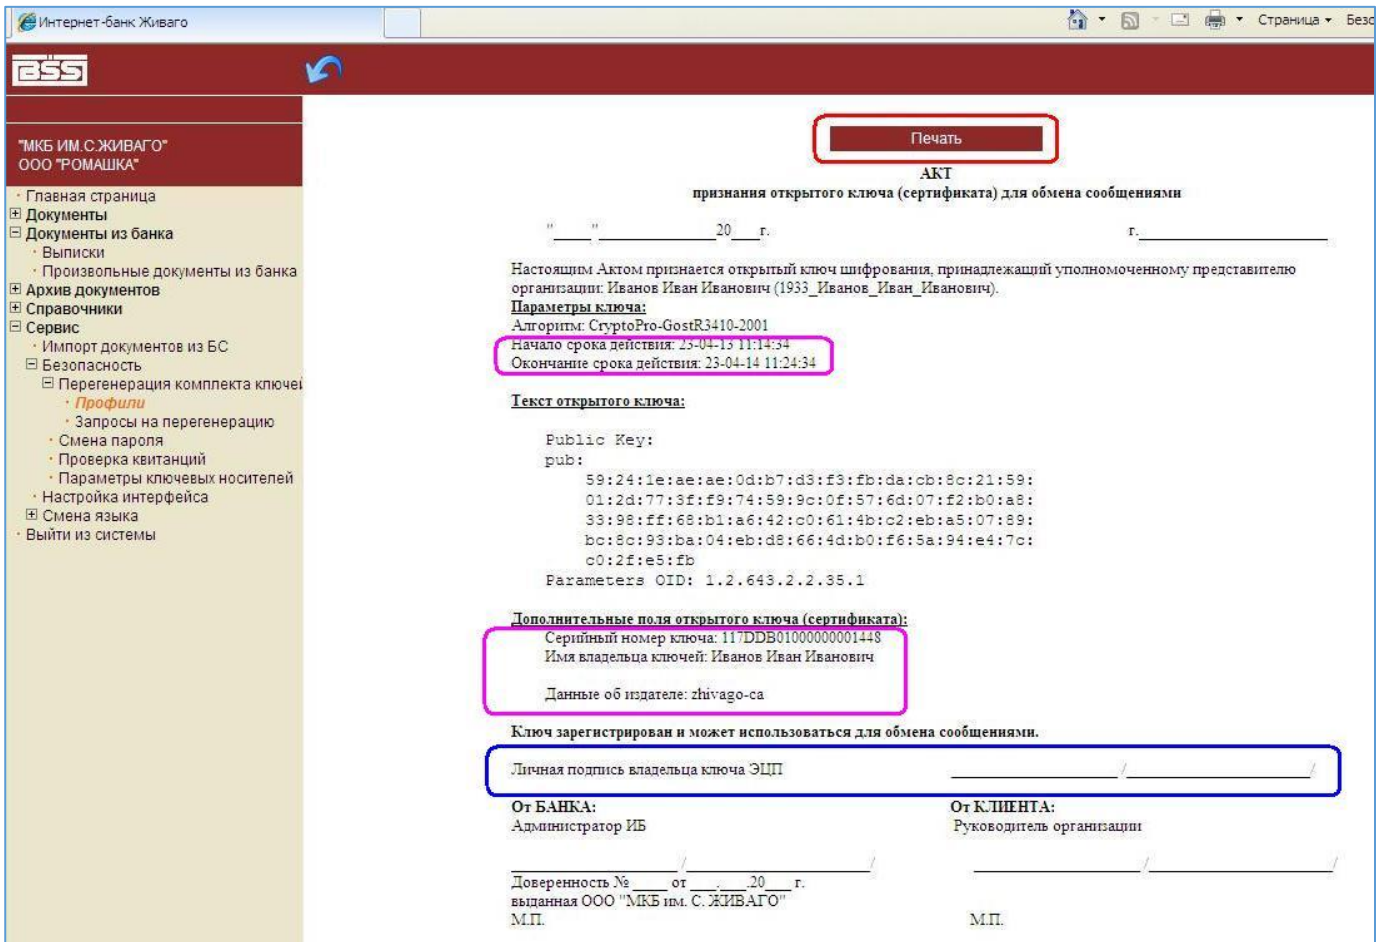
Интернет-банк Живаго

Страница ▾ Безо

BSS

"МКБ ИМ.С.ЖИВАГО"
ООО "РОМАШКА"

Главная страница
Документы
Документы из банка
Выписки
Произвольные документы из банка
Архив документов
Справочники
Сервис
Импорт документов из БС
Безопасность
Перегенерация комплекта ключей
Профили
Запросы на перегенерацию
Смена пароля
Проверка квитанций
Параметры ключевых носителей
Настройка интерфейса
Смена языка
Выйти из системы

Печать

АКТ
признания открытого ключа (сертификата) для обмена сообщениями

"___"__________20___г. г.__________

Настоящим Актом признается открытый ключ шифрования, принадлежащий уполномоченному представителю организации: Иванов Иван Иванович (1933_Иванов_Иван_Иванович).

Параметры ключа:
Алгоритм: CryptoPro-GostR3410-2001
Начало срока действия: 23-04-13 11:14:34
Окончание срока действия: 23-04-14 11:24:34

Текст открытого ключа:

Public Key:
pub:
59:24:1e:ae:ae:0d:b7:d3:f3:fb:da:cb:8c:21:59:
01:2d:77:3f:f9:74:59:9c:0f:57:6d:07:f2:b0:a8:
33:98:ff:68:b1:a6:42:c0:61:4b:c2:eb:a5:07:89:
bc:8c:93:ba:04:eb:d8:66:4d:b0:f6:5a:94:e4:7c:
c0:2f:e5:fb
Parameters OID: 1.2.643.2.2.35.1

Дополнительные поля открытого ключа (сертификата):
Серийный номер ключа: 117DDB01000000001448
Имя владельца ключей: Иванов Иван Иванович

Данные об издателе: zhivago-ca

Ключ зарегистрирован и может использоваться для обмена сообщениями.

Личная подпись владельца ключа ЭЦП __________/__________/

От БАНКА:
Администратор ИБ

От КЛИЕНТА:
Руководитель организации

__________/__________/

__________/__________/

Доверенность № ____ от ___.___20___г.
выданная ООО "МКБ им. С. ЖИВАГО"
М.П.

М.П.